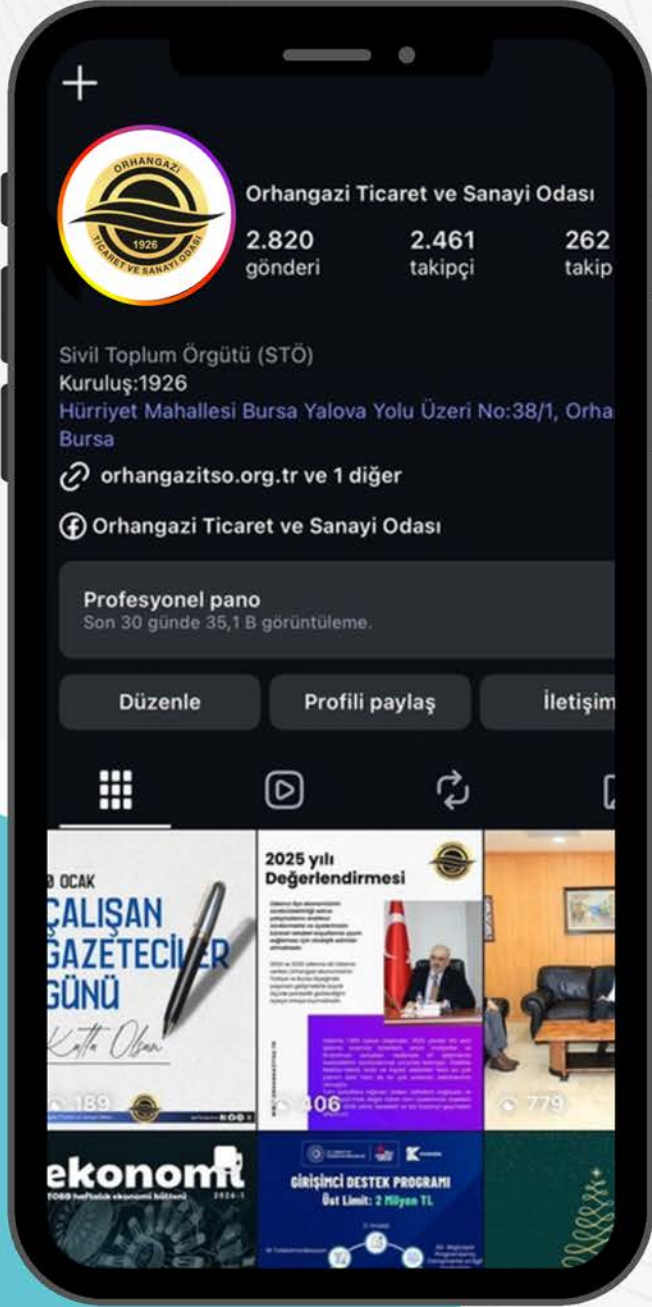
+

ORHANGAZİ
1926
TİCARET VE SANAYİ ODASI

Orhangazi Ticaret ve Sanayi Odası

2.820
gönderi

2.461
takipçi

262
takip

Sivil Toplum Örgütü (STÖ)
Kuruluş:1926
Hürriyet Mahallesi Bursa Yalova Yolu Üzeri No:38/1, Orha
Bursa

orhangazitso.org.tr ve 1 diğer

Orhangazi Ticaret ve Sanayi Odası

Profesyonel pano
Son 30 günde 35,1 B görüntüleme.

Düzenle

Profili paylaş

İletişim

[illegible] OCAK
ÇALIŞAN GAZETECİLER GÜNÜ
Kutlu Olsun
189

2025 yılı Değerlendirmesi
406

779

ekonomi
TOBB haftalık ekonomi bülteni
2026-1

GİRİŞİMCİ DESTEK PROGRAMI
Üst Limit: 2 Milyon TL